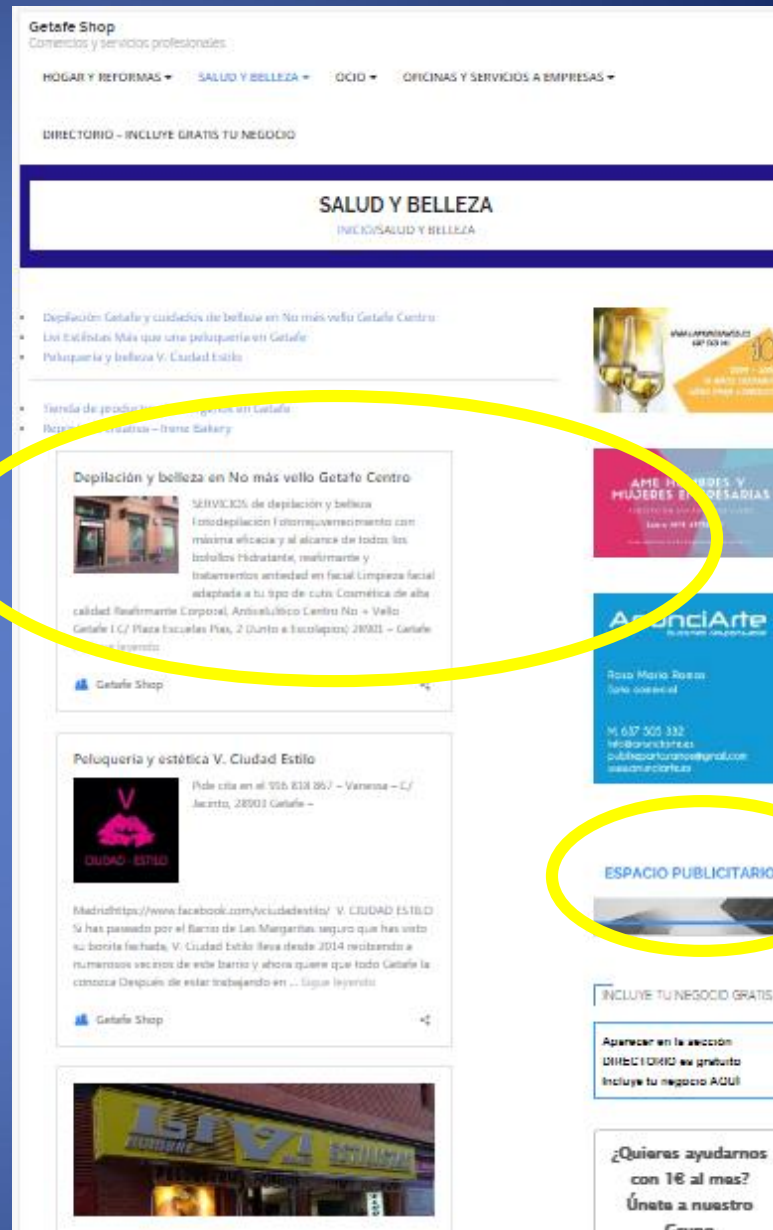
Getafe Shop
Comercios y servicios profesionales

HOGAR Y REFORMAS ▾ SALUD Y BELLEZA ▾ OCIO ▾ OFICINAS Y SERVICIOS A EMPRESAS ▾

DIRECTORIO – INCLUYE GRATIS TU NEGOCIO

SALUD Y BELLEZA
INICIO/SALUD Y BELLEZA

- Depilación Getafe y cuidados de belleza en No más vello Getafe Centro
- Livi Estilistas Más que una peluquería en Getafe
- Peluquería y belleza V. Ciudad Estilo

- Tienda de productos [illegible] en Getafe
- Repo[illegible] – Irene Bakery

Depilación y belleza en No más vello Getafe Centro

SERVICIOS de depilación y belleza Fotodepilación Fotorrejuvenecimiento con máxima eficacia y al alcance de todos los bolsillos Hidratante, reafirmante y tratamientos antiedad en facial Limpieza facial adaptada a tu tipo de cutis Cosmética de alta calidad Reafirmante Corporal, Anticelulítico Centro No + Vello Getafe | C/ Plaza Escuelas Pías, 2 (Junto a Escolapios) 28901 – Getafe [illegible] leyendo

Getafe Shop

Peluquería y estética V. Ciudad Estilo

V
CIUDAD · ESTILO

Pide cita en el 916 838 867 – Vanessa – C/ Jacinto, 28903 Getafe –

Madridhttps://www.facebook.com/vciudadestilo/ V. CIUDAD ESTILO Si has paseado por el Barrio de Las Margaritas seguro que has visto su bonita fachada, V. Ciudad Estilo lleva desde 2014 recibiendo a numerosos vecinos de este barrio y ahora quiere que todo Getafe la conozca Después de estar trabajando en … Sigue leyendo

Getafe Shop

LIVI
ESTILISTAS

WWW.LAPIDRONAVIDAS.ES
687 503 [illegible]
10

AME HOMBRES Y MUJERES EN DESARIAS

AnunciArte
Rosa María Rosas
Socio comercial
M. 637 505 332
info@anunciarte.es
publiexportunaroa@gmail.com
www.anunciarte.es

ESPACIO PUBLICITARIO

INCLUYE TU NEGOCIO GRATIS

Aparecer en la sección DIRECTORIO es gratuito
Incluye tu negocio AQUÍ

¿Quieres ayudarnos con 1€ al mes?
Únete a nuestro
Grupo